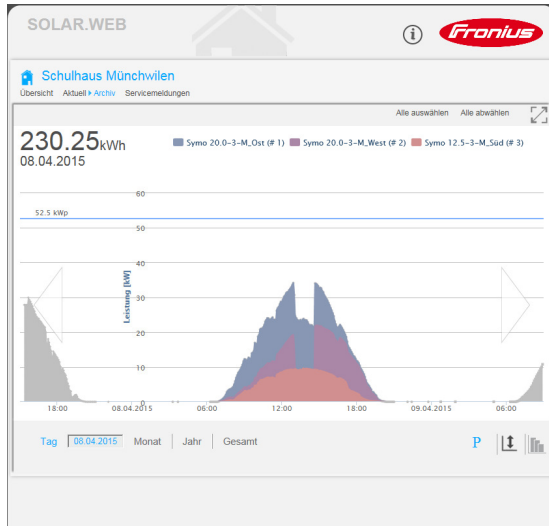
SOLAR.WEB

Fronius

Schulhaus Münchwilen

Übersicht Aktuell ▸ Archiv Servicemeldungen

Alle auswählen Alle abwählen

230.25kWh
08.04.2015

Symo 20.0-3-M_Ost (# 1) Symo 20.0-3-M_West (# 2) Symo 12.5-3-M_Süd (# 3)

60
52.5 kWp
50
40
30
20
10
0

Leistung [kW]

18:00 08.04.2015 06:00 12:00 18:00 09.04.2015 06:00

Tag 08.04.2015 Monat Jahr Gesamt

P